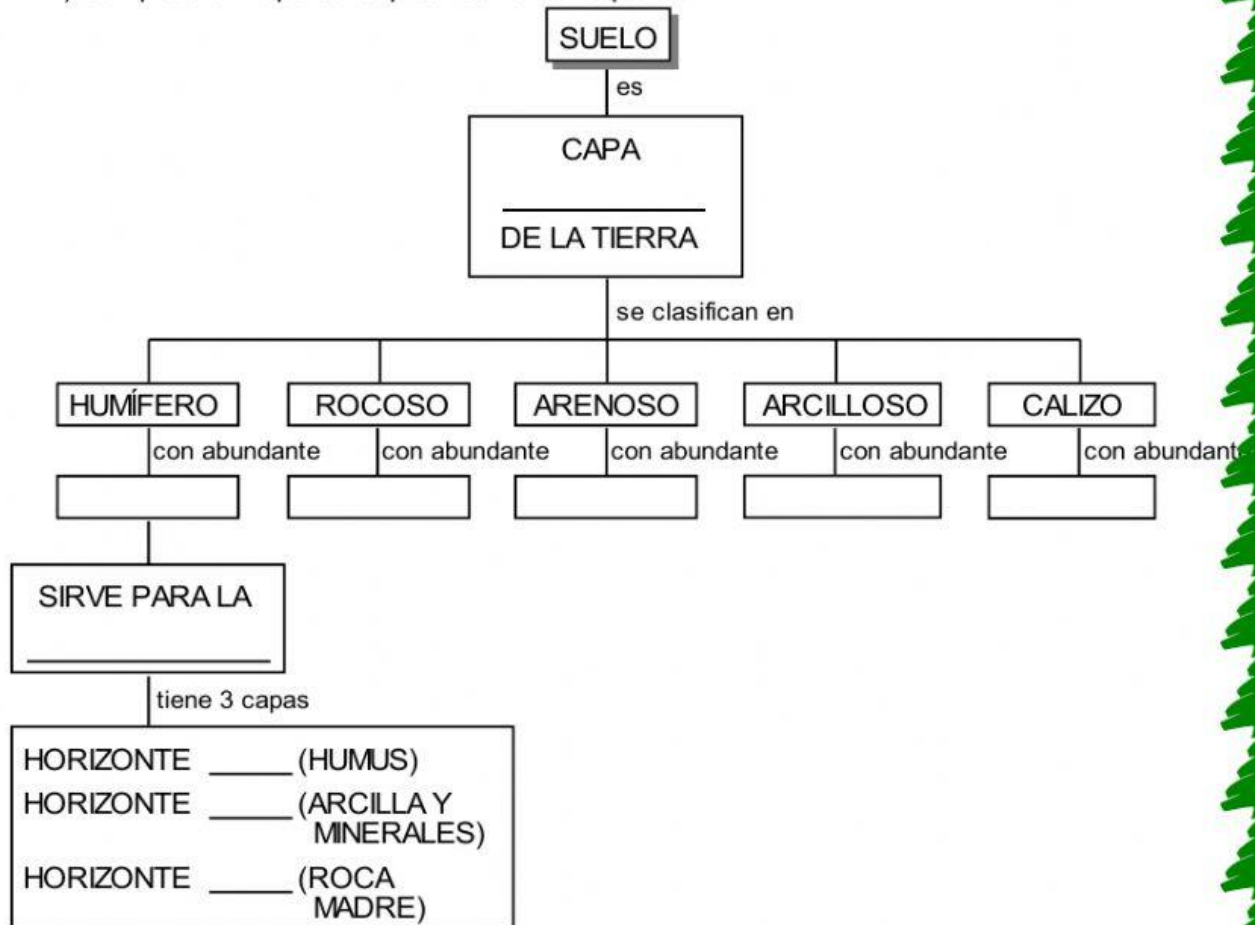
SUELO

es

CAPA
______
DE LA TIERRA

se clasifican en

HUMÍFERO
con abundante

ROCOSO
con abundante

ARENOSO
con abundante

ARCILLOSO
con abundante

CALIZO
con abundant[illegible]

SIRVE PARA LA
______________

tiene 3 capas

HORIZONTE _____ (HUMUS)
HORIZONTE _____ (ARCILLA Y MINERALES)
HORIZONTE _____ (ROCA MADRE)